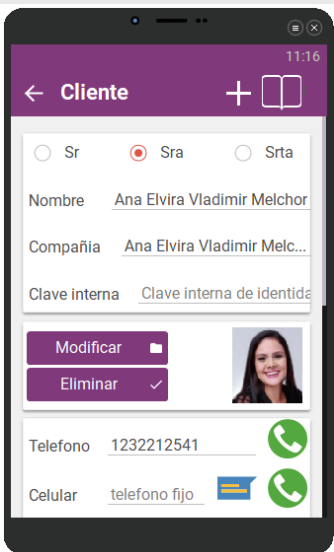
11:16

Cliente

Sr
Sra
Srta

Nombre Ana Elvira Vladimir Melchor

Compañia Ana Elvira Vladimir Melc...

Clave interna Clave interna de identida

Modificar

Eliminar

Telefono 1232212541

Celular telefono fijo